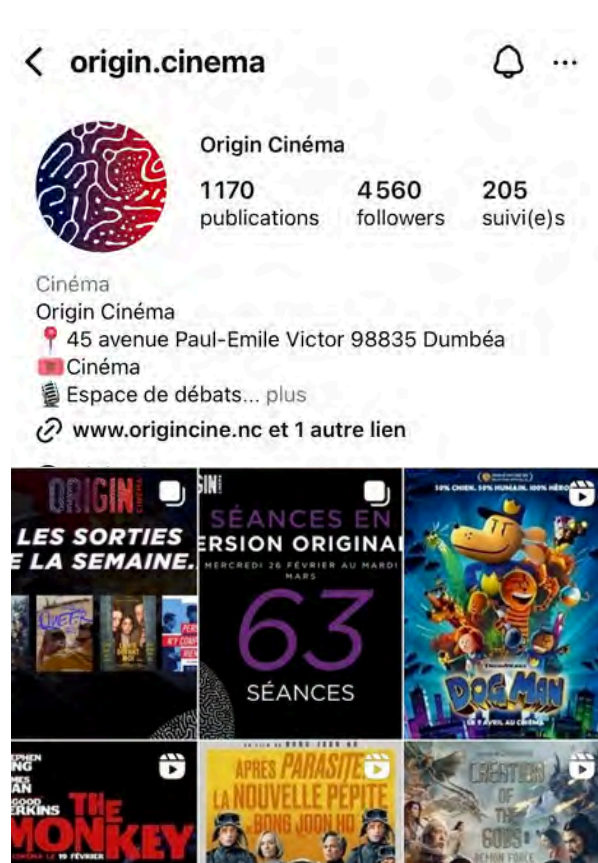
< origin.cinema

Origin Cinéma

1170 publications 4560 followers 205 suivi(e)s

Cinéma
Origin Cinéma
📍45 avenue Paul-Emile Victor 98835 Dumbéa
🎟️Cinéma
🎙️Espace de débats... plus
www.origincine.nc et 1 autre lien

ORIGIN
LES SORTIES
E LA SEMAINE.

SÉANCES EN
ERSION ORIGINAL
MERCREDI 26 FÉVRIER AU MARDI MARS
63
SÉANCES

10% CHIEN. 50% HUMAIN. 100% HÉRO
DOG MAN
LE 9 AVRIL AU CINÉMA

STEPHEN
NG
AN
ERKINS
THE MONKEY
LE 19 FÉVRIER

APRÈS PARASITE
LA NOUVELLE PÉPITE
BONG JOON HO

CRÉATION OF THE GODS
DEMON FORCE